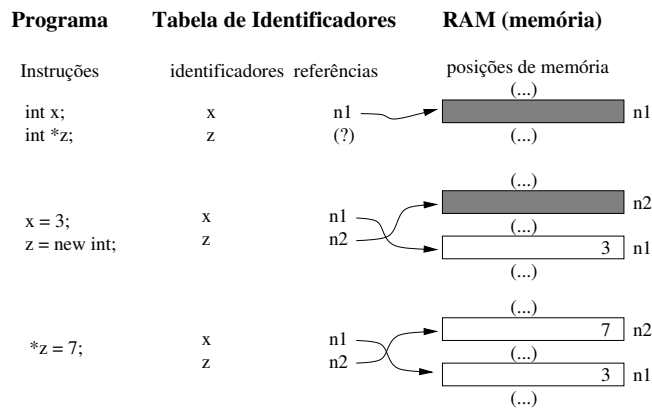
Programa

Tabela de Identificadores

RAM (memória)

Instruções

identificadores referências

posições de memória

int x;
int *z;

x n1
z (?)

(...)
n1
(...)

x = 3;
z = new int;

x n1
z n2

(...)
n2
(...)
3 n1
(...)

*z = 7;

x n1
z n2

(...)
7 n2
(...)
3 n1
(...)